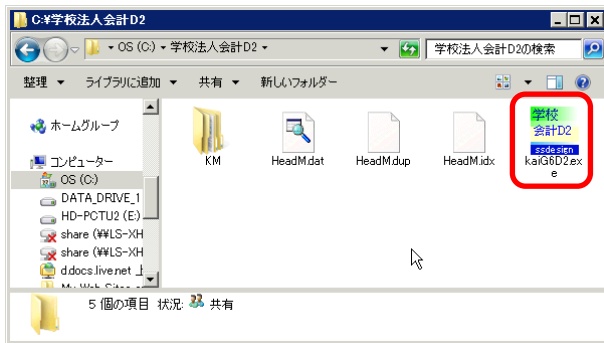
C:¥学校法人会計D2

▸ OS (C:) ▸ 学校法人会計D2 ▸

学校法人会計D2の検索

整理 ▾ ライブラリに追加 ▾ 共有 ▾ 新しいフォルダー

ホームグループ

コンピューター
OS (C:)
DATA_DRIVE_1
HD-PCTU2 (E:)
share (¥¥LS-XH
share (¥¥LS-XH
d.docs.live.net
My Web Sites o

KM
HeadM.dat
HeadM.dup
HeadM.idx
学校
会計D2
ssdesign
kaiG6D2.exe

5 個の項目 状況: 共有